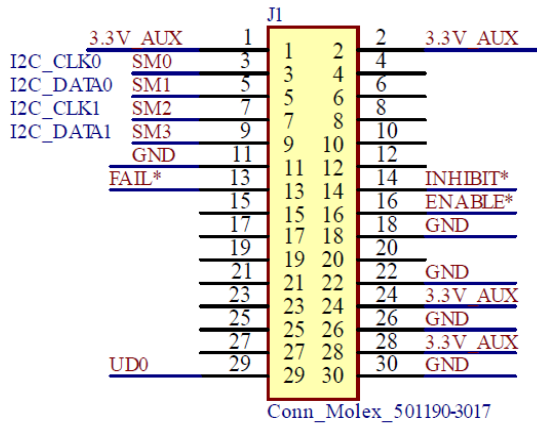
J1

3.3V_AUX 1
I2C_CLK0 SM0 3
I2C_DATA0 SM1 5
I2C_CLK1 SM2 7
I2C_DATA1 SM3 9
GND 11
FAIL* 13
15
17
19
21
23
25
27
UD0 29

| 1 | 2 |
|---|---|
| 3 | 4 |
| 5 | 6 |
| 7 | 8 |
| 9 | 10 |
| 11 | 12 |
| 13 | 14 |
| 15 | 16 |
| 17 | 18 |
| 19 | 20 |
| 21 | 22 |
| 23 | 24 |
| 25 | 26 |
| 27 | 28 |
| 29 | 30 |

2 3.3V_AUX
4
6
8
10
12
14 INHIBIT*
16 ENABLE*
18 GND
20
22 GND
24 3.3V_AUX
26 GND
28 3.3V_AUX
30 GND

Conn_Molex_501190-3017